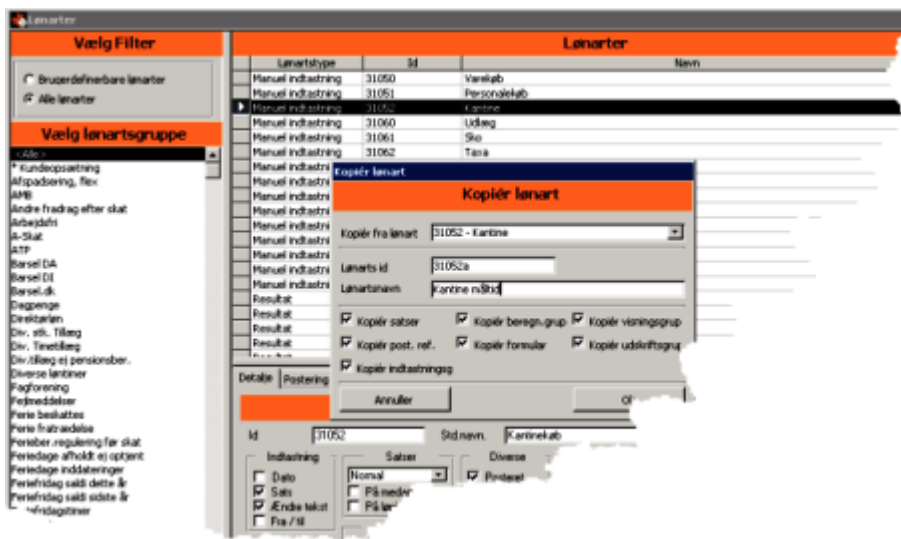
Lønarter

Vælg Filter

Brugerdefinerbare lønarter
Alle lønarter

Vælg lønartsgruppe

<Alle>
* Kundeopsætning
Afspadsering, flex
AMB
Andre fradrag efter skat
Arbejdsfri
A-Skat
ATP
Barsel DA
Barsel DI
Barsel.dk
Dagpenge
Direktøren
Div. stk. Tillæg
Div. Timetillæg
Div.tillæg ej pensionsber.
Diverse løntimer
Fagforening
Ferimeddelser
Ferie beskattes
Ferie fratrædelse
Ferieber. regulering før skat
Feriedage afholdt ej optjent
Feriedage inddateringer
Feriefridag saldi dette år
Feriefridag saldi sidste år
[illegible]fridagstimer

Lønarter

| Lønartstype | Id | Navn |
|---|---|---|
| Manuel indtastning | 31050 | Varekøb |
| Manuel indtastning | 31051 | Personalekøb |
| Manuel indtastning | 31052 | Kantine |
| Manuel indtastning | 31060 | Udlæg |
| Manuel indtastning | 31061 | Sko |
| Manuel indtastning | 31062 | Taxa |
| Manuel indtastni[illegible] | | |
| Manuel indtastni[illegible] | | |
| Manuel indtastni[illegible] | | |
| Manuel indtastni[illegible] | | |
| Manuel indtastni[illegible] | | |
| Manuel indtastni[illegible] | | |
| Manuel indtastni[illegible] | | |
| Manuel indtastni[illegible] | | |
| Manuel indtastni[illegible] | | |
| Resultat | | |
| Resultat | | |
| Resultat | | |
| Resultat | | |

Detaljer | Postering

Id 31052 Std.navn. Kantinekøb

Indtastning
Dato
Sats
Ændre tekst
Fra / til

Satser
Normal
På medar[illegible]
På løn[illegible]

Diverse
Printet

Kopiér lønart

Kopiér lønart

Kopiér fra lønart 31052 - Kantine

Lønarts id 31052a
Lønartsnavn Kantine måltid

Kopiér satser
Kopiér beregn.grup
Kopiér visningsgrup
Kopiér post. ref.
Kopiér formular
Kopiér udskriftsgrup
Kopiér indtastningsg

Annuller
O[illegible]